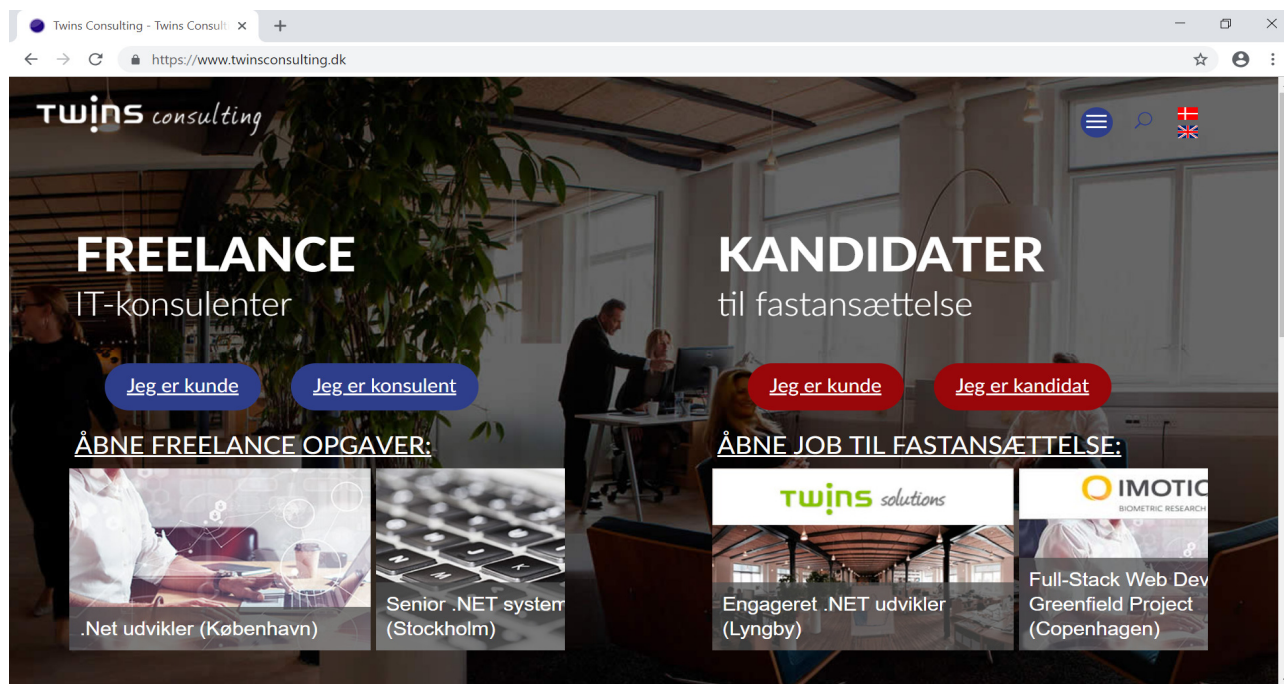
Twins Consulting - Twins Consult ×

https://www.twinsconsulting.dk

twins consulting

FREELANCE
IT-konsulenter

KANDIDATER
til fastansættelse

Jeg er kunde

Jeg er konsulent

Jeg er kunde

Jeg er kandidat

ÅBNE FREELANCE OPGAVER:

ÅBNE JOB TIL FASTANSÆTTELSE:

.Net udvikler (København)

Senior .NET system
(Stockholm)

twins solutions

Engageret .NET udvikler
(Lyngby)

IMOTIC
BIOMETRIC RESEARCH

Full-Stack Web Dev
Greenfield Project
(Copenhagen)